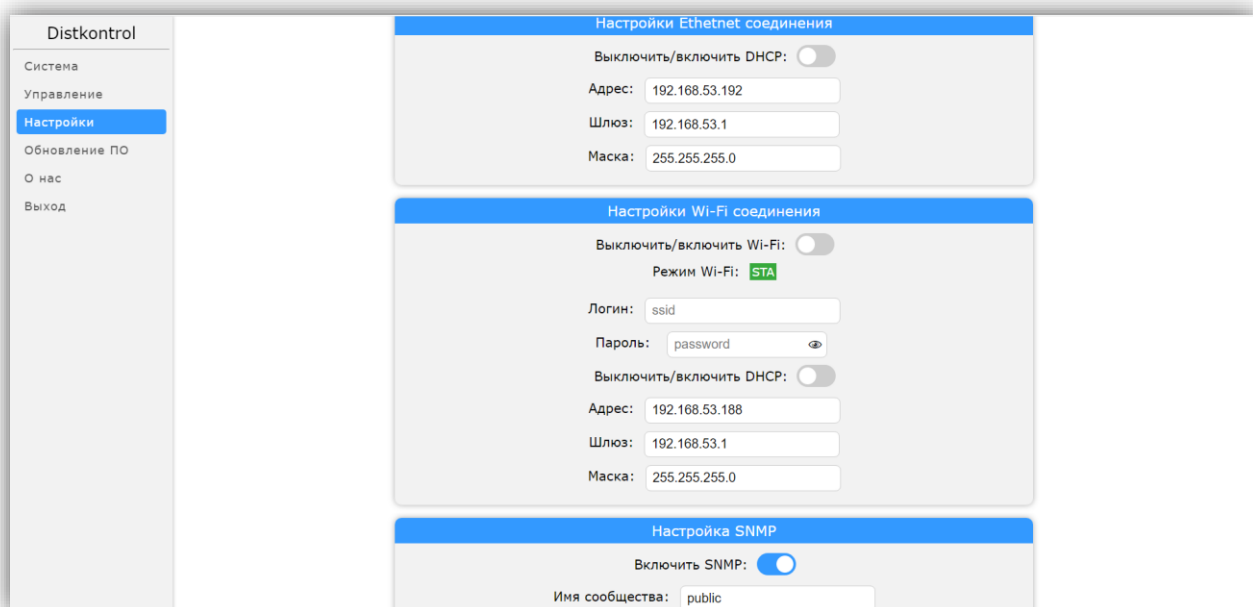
Distkontrol

Система
Управление
Настройки
Обновление ПО
О нас
Выход

Настройки Ethethet соединения

Выключить/включить DHCP:

Адрес: 192.168.53.192

Шлюз: 192.168.53.1

Маска: 255.255.255.0

Настройки Wi-Fi соединения

Выключить/включить Wi-Fi:

Режим Wi-Fi: STA

Логин: ssid

Пароль: password

Выключить/включить DHCP:

Адрес: 192.168.53.188

Шлюз: 192.168.53.1

Маска: 255.255.255.0

Настройка SNMP

Включить SNMP:

Имя сообщества: public